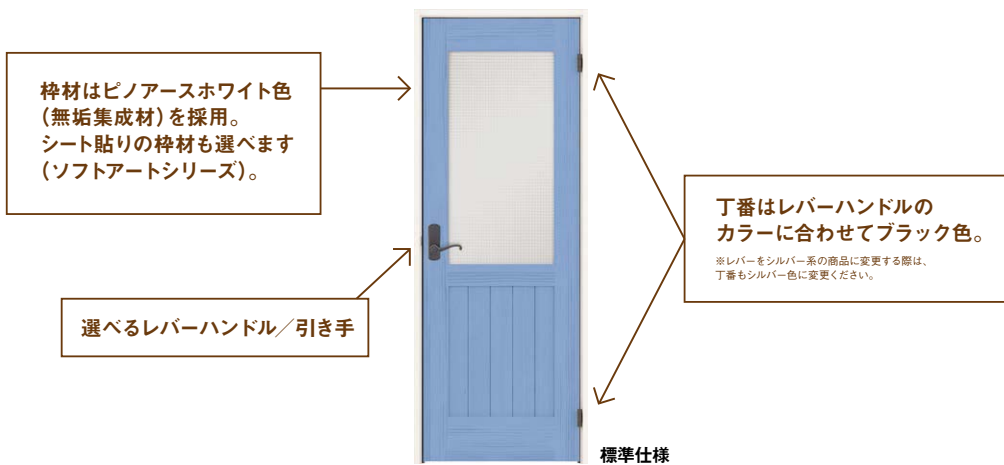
枠材はピノアースホワイト色（無垢集成材）を採用。
シート貼りの枠材も選べます（ソフトアートシリーズ）。

選べるレバーハンドル／引き手

丁番はレバーハンドルのカラーに合わせてブラック色。
※レバーをシルバー系の商品に変更する際は、丁番もシルバー色に変更ください。

標準仕様